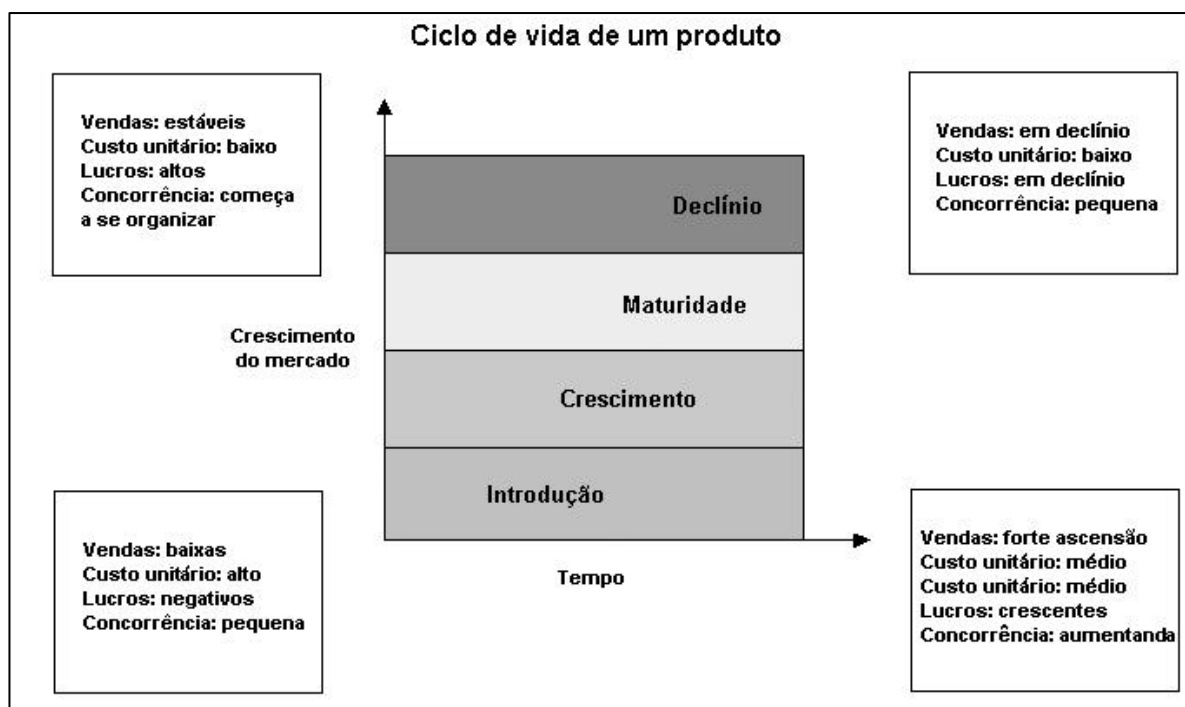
Ciclo de vida de um produto

Vendas: estáveis
Custo unitário: baixo
Lucros: altos
Concorrência: começa a se organizar

Vendas: em declínio
Custo unitário: baixo
Lucros: em declínio
Concorrência: pequena

Declínio

Maturidade

Crescimento do mercado

Crescimento

Introdução

Tempo

Vendas: baixas
Custo unitário: alto
Lucros: negativos
Concorrência: pequena

Vendas: forte ascensão
Custo unitário: médio
Custo unitário: médio
Lucros: crescentes
Concorrência: aumentanda